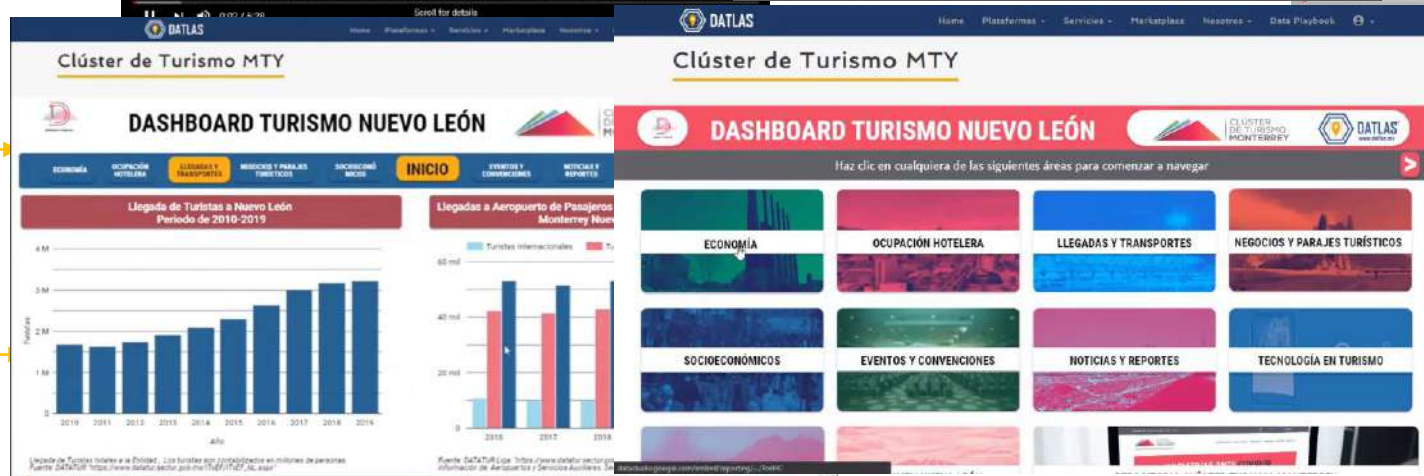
0:02 / 6:39
Scroll for details

DATLAS
Home Plataformas Servicios Marketplace Nosotros

Clúster de Turismo MTY

DASHBOARD TURISMO NUEVO LEÓN

ECONOMÍA
OCUPACIÓN HOTELERA
LLEGADAS Y TRANSPORTES
NEGOCIOS Y PARAJES TURÍSTICOS
SOCIOECONÓMICOS
INICIO
EVENTOS Y CONVENCIONES
NOTICIAS Y REPORTES

Llegada de Turistas a Nuevo León
Periodo de 2010-2019

4 M
3 M
2 M
1 M
0
Turistas
2010 2011 2012 2013 2014 2015 2016 2017 2018 2019
Año

Llegada de Turistas totales a la Entidad. Los turistas son contabilizados en millones de personas.
Fuente: DATATUR "https://www.datatur.sectur.gob.mx/ITxEF/ITxEF_NL.aspx"

Llegadas a Aeropuerto de Pasajeros
Monterrey Nuev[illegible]

Turistas internacionales
60 mil
40 mil
20 mil
0
2016 2017 2018

Fuente: DATATUR Liga: "https://www.datatur.sectur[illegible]
Información de Aeropuertos y Servicios Auxiliares. Ser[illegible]

DATLAS
Home Plataformas Servicios Marketplace Nosotros Data Playbook

Clúster de Turismo MTY

DASHBOARD TURISMO NUEVO LEÓN
CLÚSTER DE TURISMO MONTERREY
DATLAS

Haz clic en cualquiera de las siguientes áreas para comenzar a navegar

ECONOMÍA
OCUPACIÓN HOTELERA
LLEGADAS Y TRANSPORTES
NEGOCIOS Y PARAJES TURÍSTICOS
SOCIOECONÓMICOS
EVENTOS Y CONVENCIONES
NOTICIAS Y REPORTES
TECNOLOGÍA EN TURISMO

datastudio.google.com/embed/reporting/.../2feHC